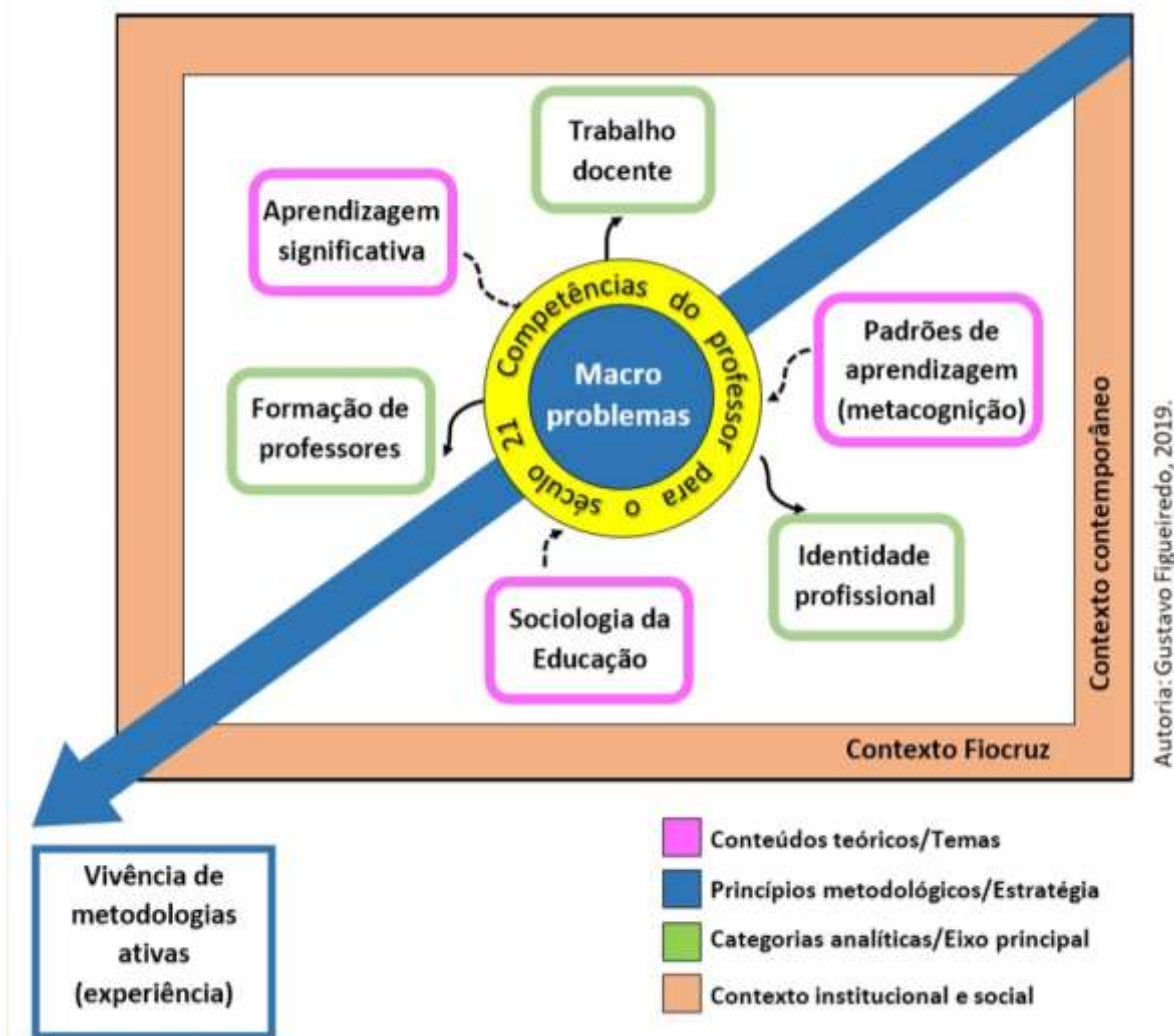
Trabalho docente

Aprendizagem significativa

Competências do professor para o século 21

Macro problemas

Padrões de aprendizagem (metacognição)

Formação de professores

Identidade profissional

Sociologia da Educação

Contexto contemporâneo

Contexto Fiocruz

Autoria: Gustavo Figueiredo, 2019.

Vivência de metodologias ativas (experiência)

Conteúdos teóricos/Temas

Princípios metodológicos/Estratégia

Categorias analíticas/Eixo principal

Contexto institucional e social